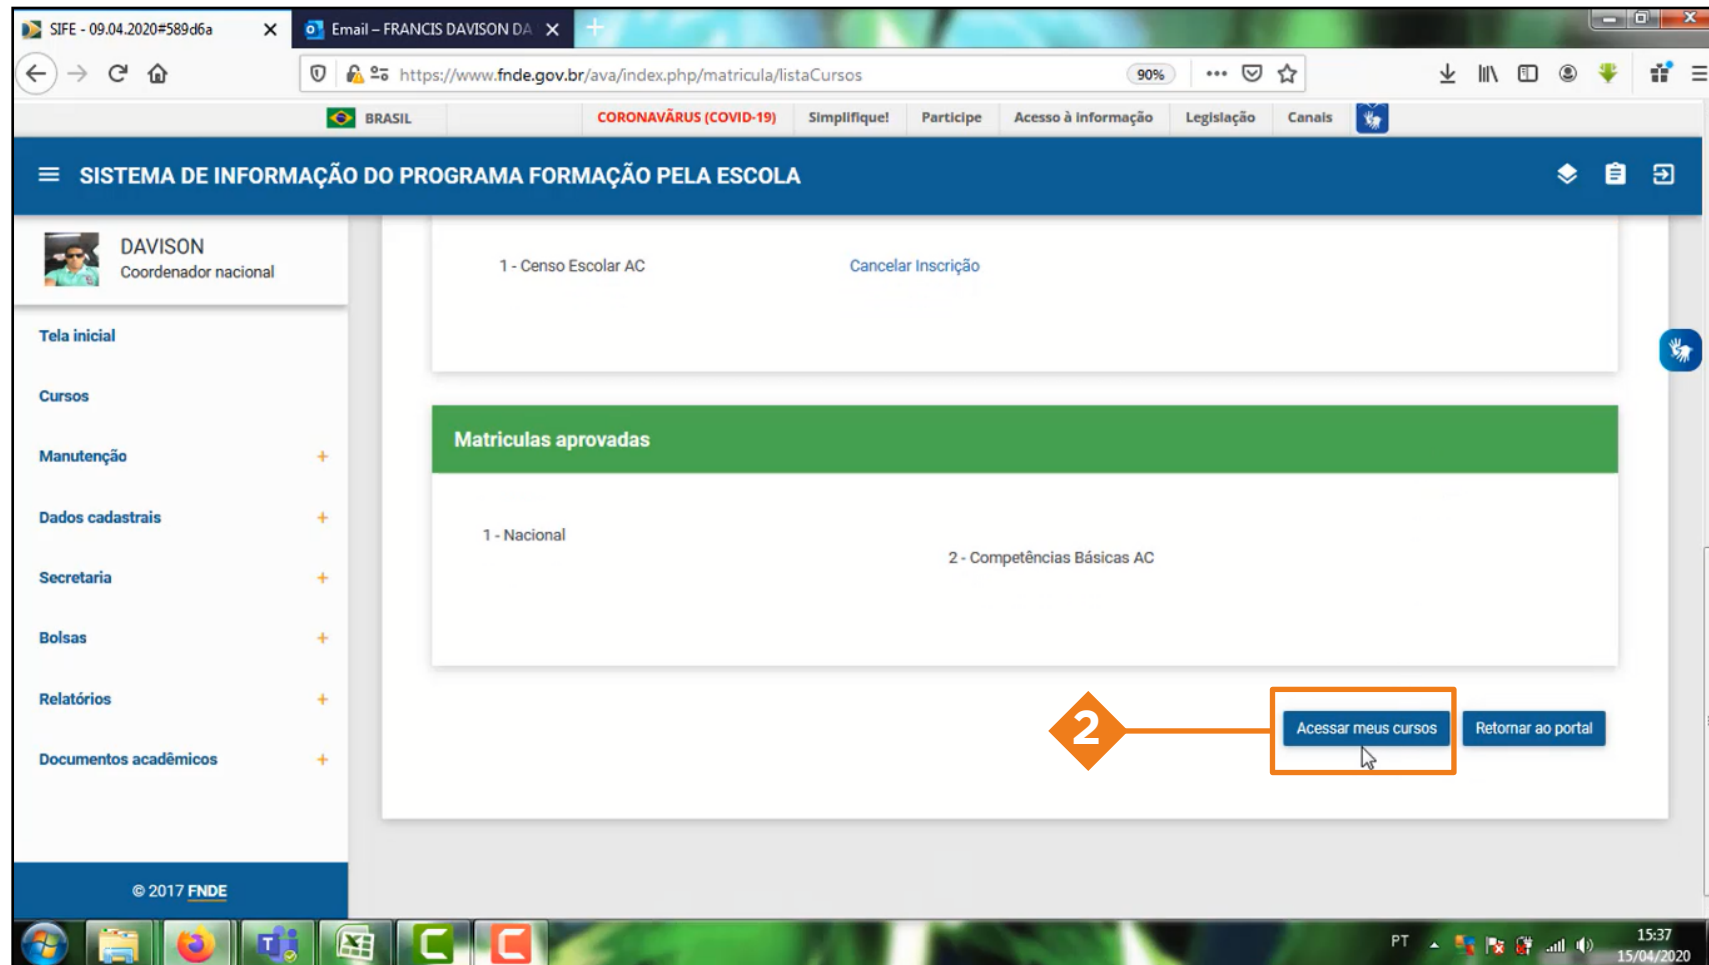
SIFE - 09.04.2020#589d6a
Email – FRANCIS DAVISON DA

https://www.fnde.gov.br/ava/index.php/matricula/listaCursos
90%

BRASIL
CORONAVÍRUS (COVID-19)
Simplifique!
Participe
Acesso à informação
Legislação
Canais

SISTEMA DE INFORMAÇÃO DO PROGRAMA FORMAÇÃO PELA ESCOLA

DAVISON
Coordenador nacional

Tela inicial
Cursos
Manutenção +
Dados cadastrais +
Secretaria +
Bolsas +
Relatórios +
Documentos acadêmicos +

© 2017 FNDE

1 - Censo Escolar AC
Cancelar Inscrição

Matriculas aprovadas

1 - Nacional
2 - Competências Básicas AC

2

Acessar meus cursos
Retornar ao portal

PT
15:37
15/04/2020